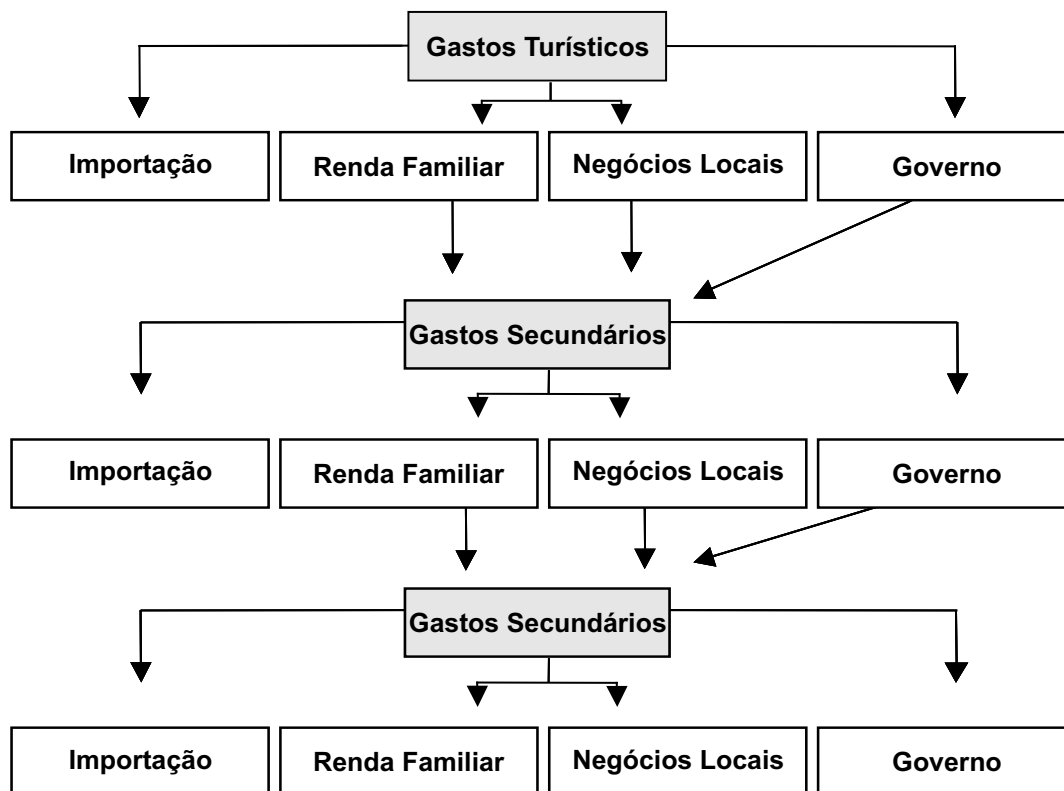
Gastos Turísticos

Importação

Renda Familiar

Negócios Locais

Governo

Gastos Secundários

Importação

Renda Familiar

Negócios Locais

Governo

Gastos Secundários

Importação

Renda Familiar

Negócios Locais

Governo